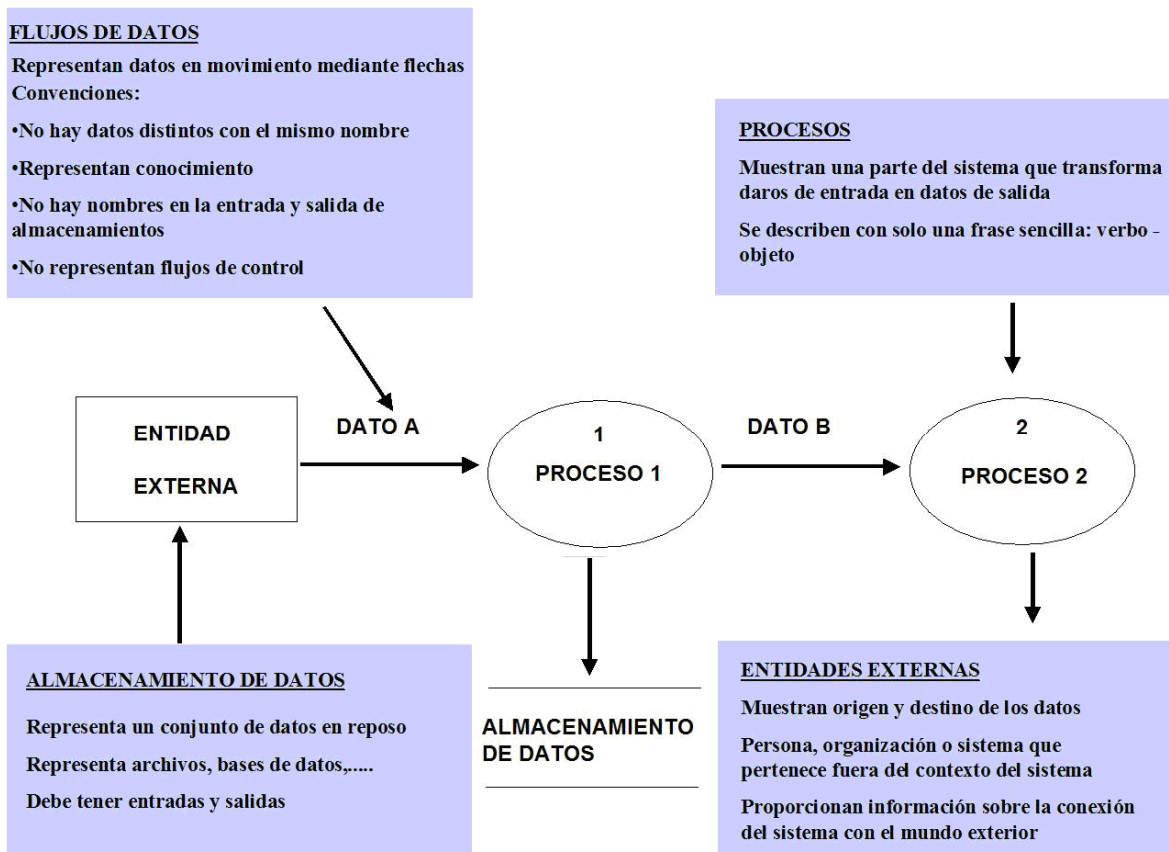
FLUJOS DE DATOS

Representan datos en movimiento mediante flechas
Convenciones:

•No hay datos distintos con el mismo nombre

•Representan conocimiento

•No hay nombres en la entrada y salida de almacenamientos

•No representan flujos de control

PROCESOS

Muestran una parte del sistema que transforma daros de entrada en datos de salida

Se describen con solo una frase sencilla: verbo - objeto

ENTIDAD

EXTERNA

DATO A

1

PROCESO 1

DATO B

2

PROCESO 2

ALMACENAMIENTO DE DATOS

Representa un conjunto de datos en reposo

Representa archivos, bases de datos,.....

Debe tener entradas y salidas

ALMACENAMIENTO DE DATOS

ENTIDADES EXTERNAS

Muestran origen y destino de los datos

Persona, organización o sistema que pertenece fuera del contexto del sistema

Proporcionan información sobre la conexión del sistema con el mundo exterior